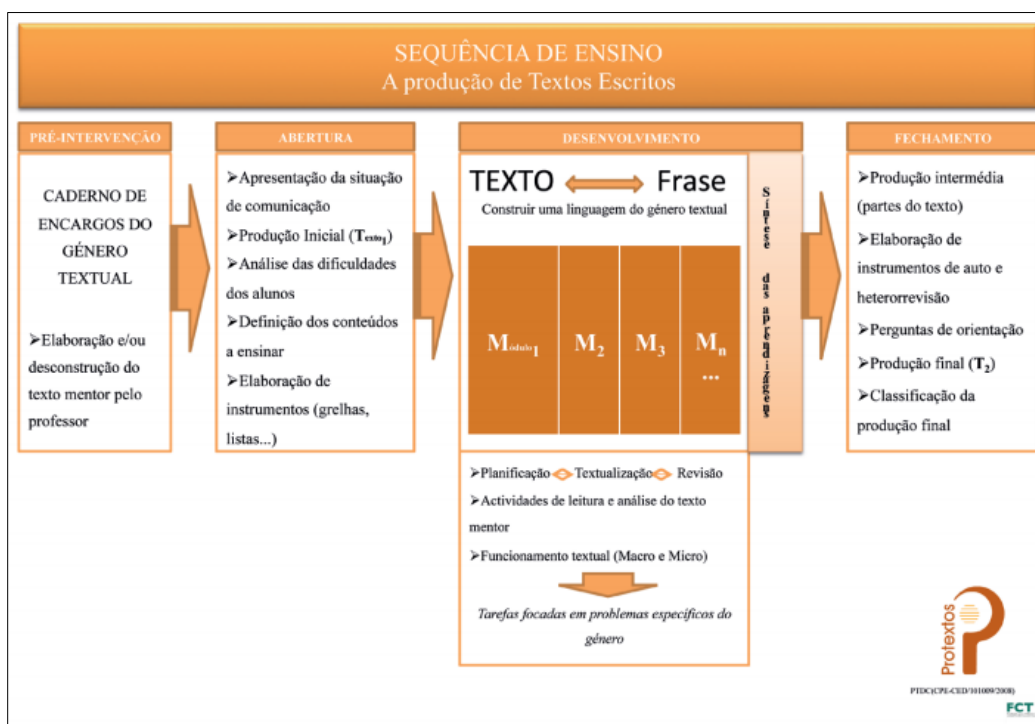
SEQUÊNCIA DE ENSINO
A produção de Textos Escritos

PRÉ-INTERVENÇÃO

CADERNO DE ENCARGOS DO GÉNERO TEXTUAL

➢Elaboração e/ou desconstrução do texto mentor pelo professor

ABERTURA

➢Apresentação da situação de comunicação
➢Produção Inicial ($T_{exto_1}$)
➢Análise das dificuldades dos alunos
➢Definição dos conteúdos a ensinar
➢Elaboração de instrumentos (grelhas, listas...)

DESENVOLVIMENTO

TEXTO Frase
Construir uma linguagem do género textual

$M_{ódulo_1}$ $M_2$ $M_3$ $M_n$ ...

Síntese das aprendizagens

➢Planificação Textualização Revisão
➢Actividades de leitura e análise do texto mentor
➢Funcionamento textual (Macro e Micro)

Tarefas focadas em problemas específicos do género

FECHAMENTO

➢Produção intermédia (partes do texto)
➢Elaboração de instrumentos de auto e heterorrevisão
➢Perguntas de orientação
➢Produção final ($T_2$)
➢Classificação da produção final

Protextos

PTDC(CPE-CED/101009/2008)

FCT